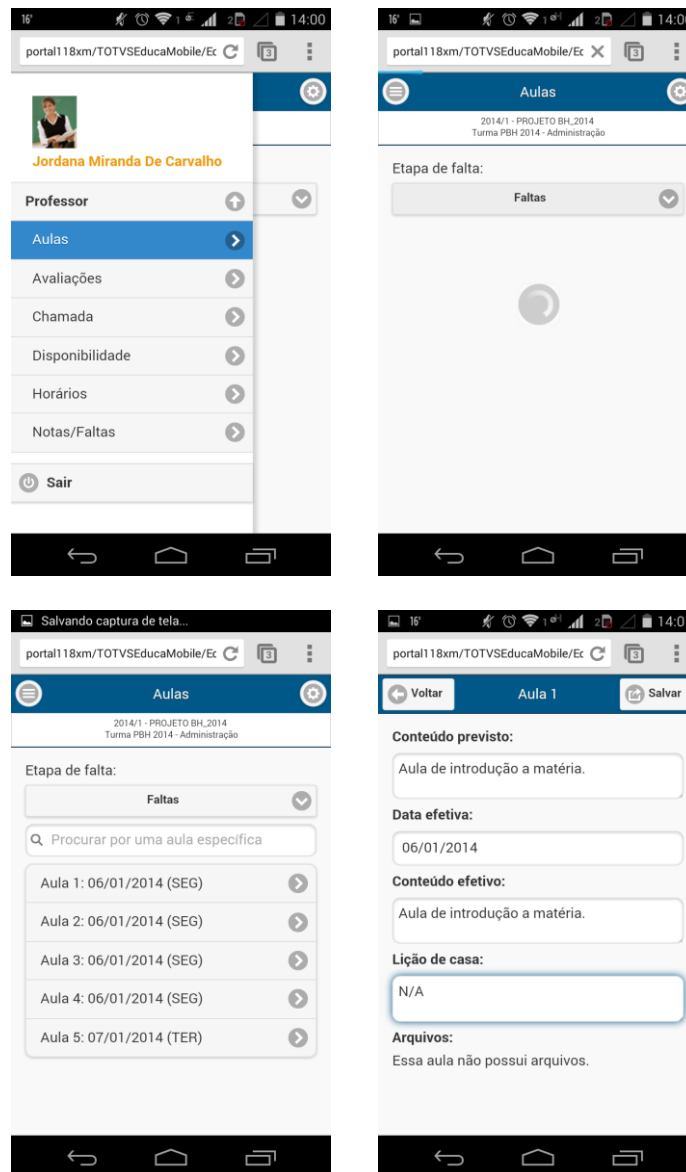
16° 1 2 14:00

portal118xm/TOTVSEducaMobile/Ec

3

Jordana Miranda De Carvalho

Professor

Aulas

Avaliações

Chamada

Disponibilidade

Horários

Notas/Faltas

Sair

16° 1 2 14:00

portal118xm/TOTVSEducaMobile/Ec

3

Aulas

2014/1 - PROJETO BH_2014
Turma PBH 2014 - Administração

Etapa de falta:

Faltas

Salvando captura de tela...

portal118xm/TOTVSEducaMobile/Ec

3

Aulas

2014/1 - PROJETO BH_2014
Turma PBH 2014 - Administração

Etapa de falta:

Faltas

Procurar por uma aula específica

Aula 1: 06/01/2014 (SEG)

Aula 2: 06/01/2014 (SEG)

Aula 3: 06/01/2014 (SEG)

Aula 4: 06/01/2014 (SEG)

Aula 5: 07/01/2014 (TER)

16° 1 2 14:0

portal118xm/TOTVSEducaMobile/Ec

3

Voltar

Aula 1

Salvar

Conteúdo previsto:

Aula de introdução a matéria.

Data efetiva:

06/01/2014

Conteúdo efetivo:

Aula de introdução a matéria.

Lição de casa:

N/A

Arquivos:

Essa aula não possui arquivos.